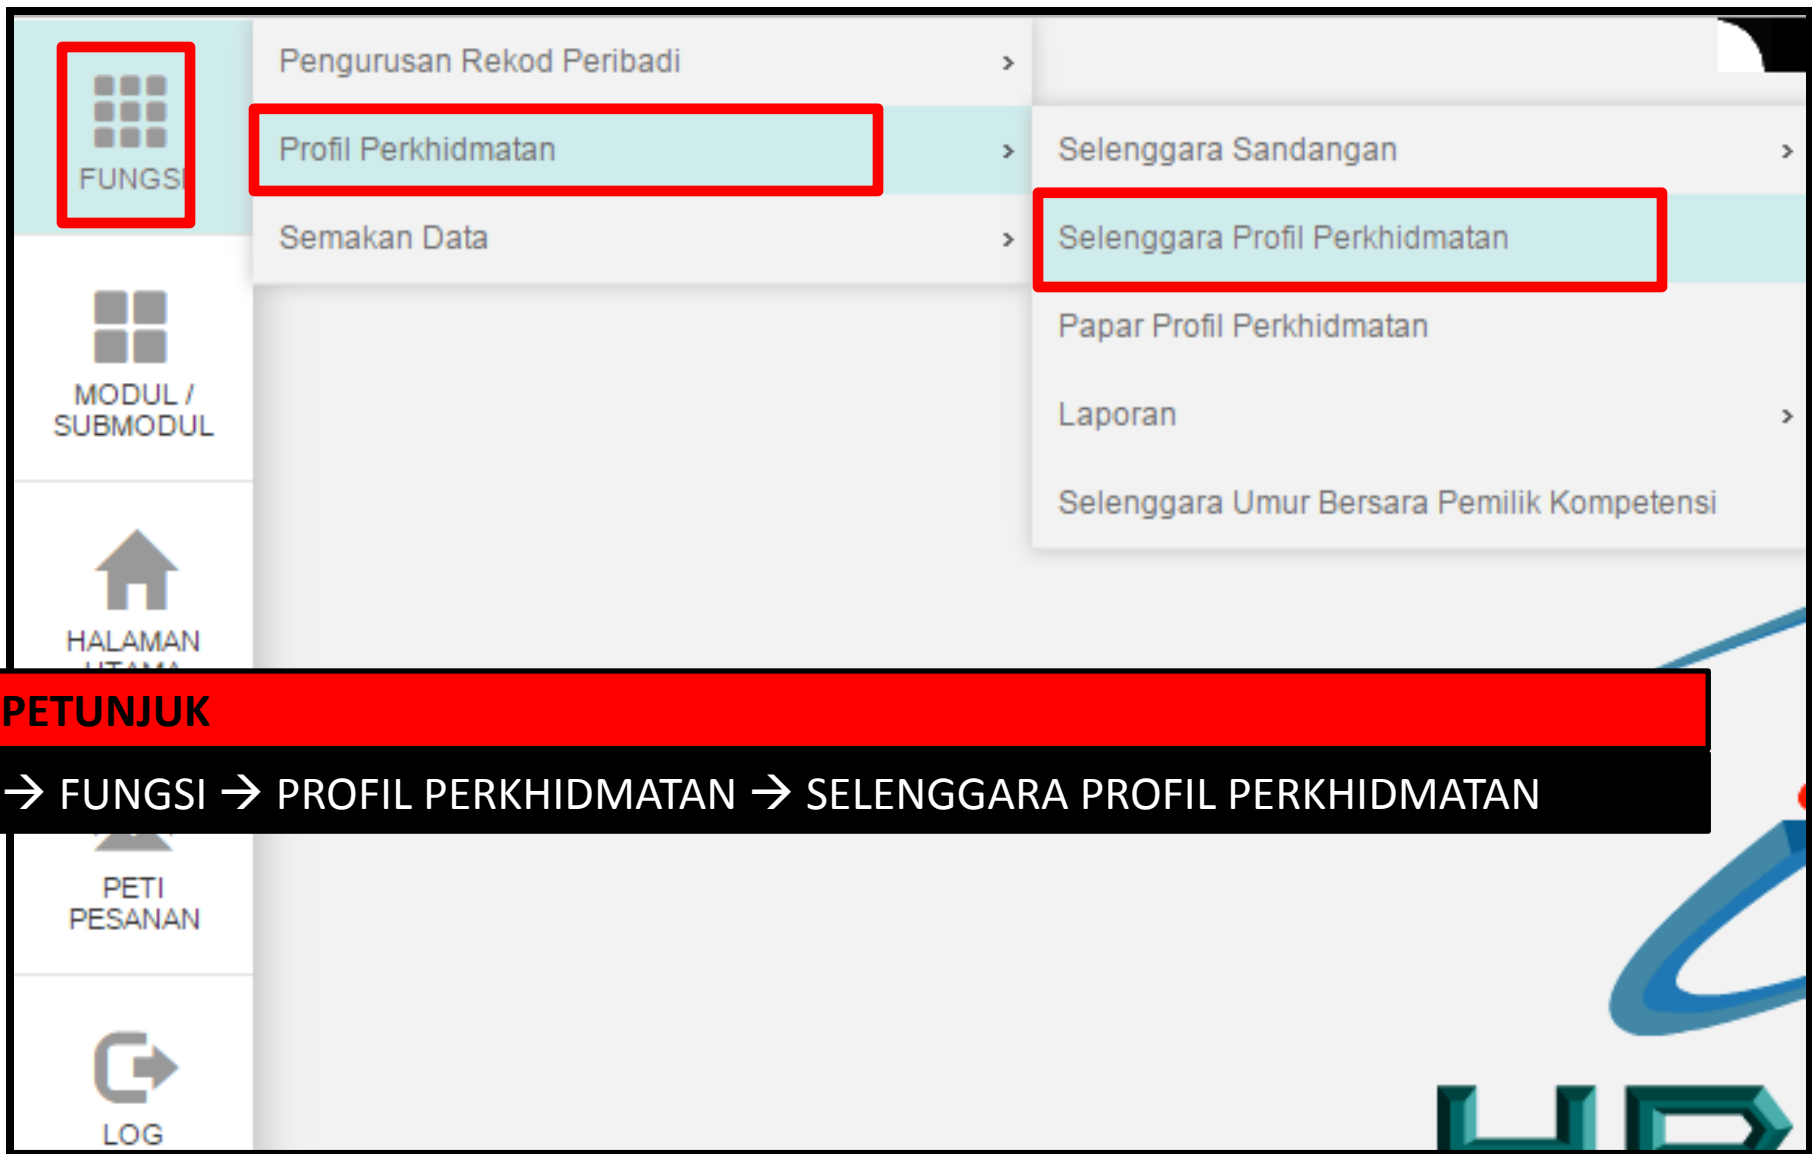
FUNGSI

MODUL / SUBMODUL

HALAMAN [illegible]

PETI PESANAN

LOG

Pengurusan Rekod Peribadi >

Profil Perkhidmatan >

Semakan Data >

Selenggara Sandangan >

Selenggara Profil Perkhidmatan

Papar Profil Perkhidmatan

Laporan >

Selenggara Umur Bersara Pemilik Kompetensi

PETUNJUK

→ FUNGSI → PROFIL PERKHIDMATAN → SELENGGARA PROFIL PERKHIDMATAN